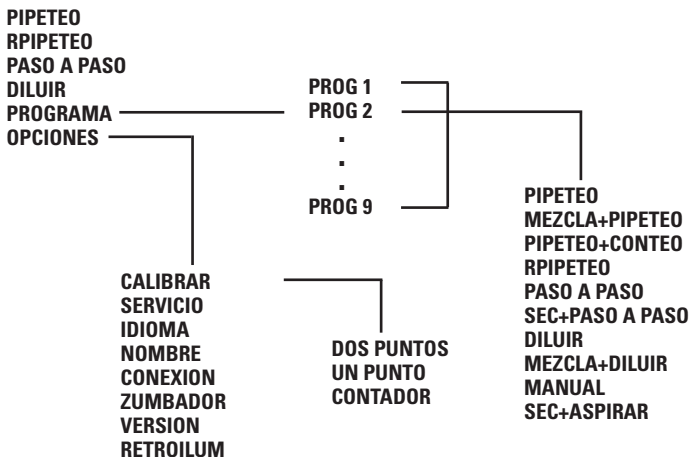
PIPETEO
RPIPETEO
PASO A PASO
DILUIR
PROGRAMA
OPCIONES

PROG 1
PROG 2
.
.
.
PROG 9

PIPETEO
MEZCLA+PIPETEO
PIPETEO+CONTEO
RPIPETEO
PASO A PASO
SEC+PASO A PASO
DILUIR
MEZCLA+DILUIR
MANUAL
SEC+ASPIRAR

CALIBRAR
SERVICIO
IDIOMA
NOMBRE
CONEXION
ZUMBADOR
VERSION
RETROILUM

DOS PUNTOS
UN PUNTO
CONTADOR